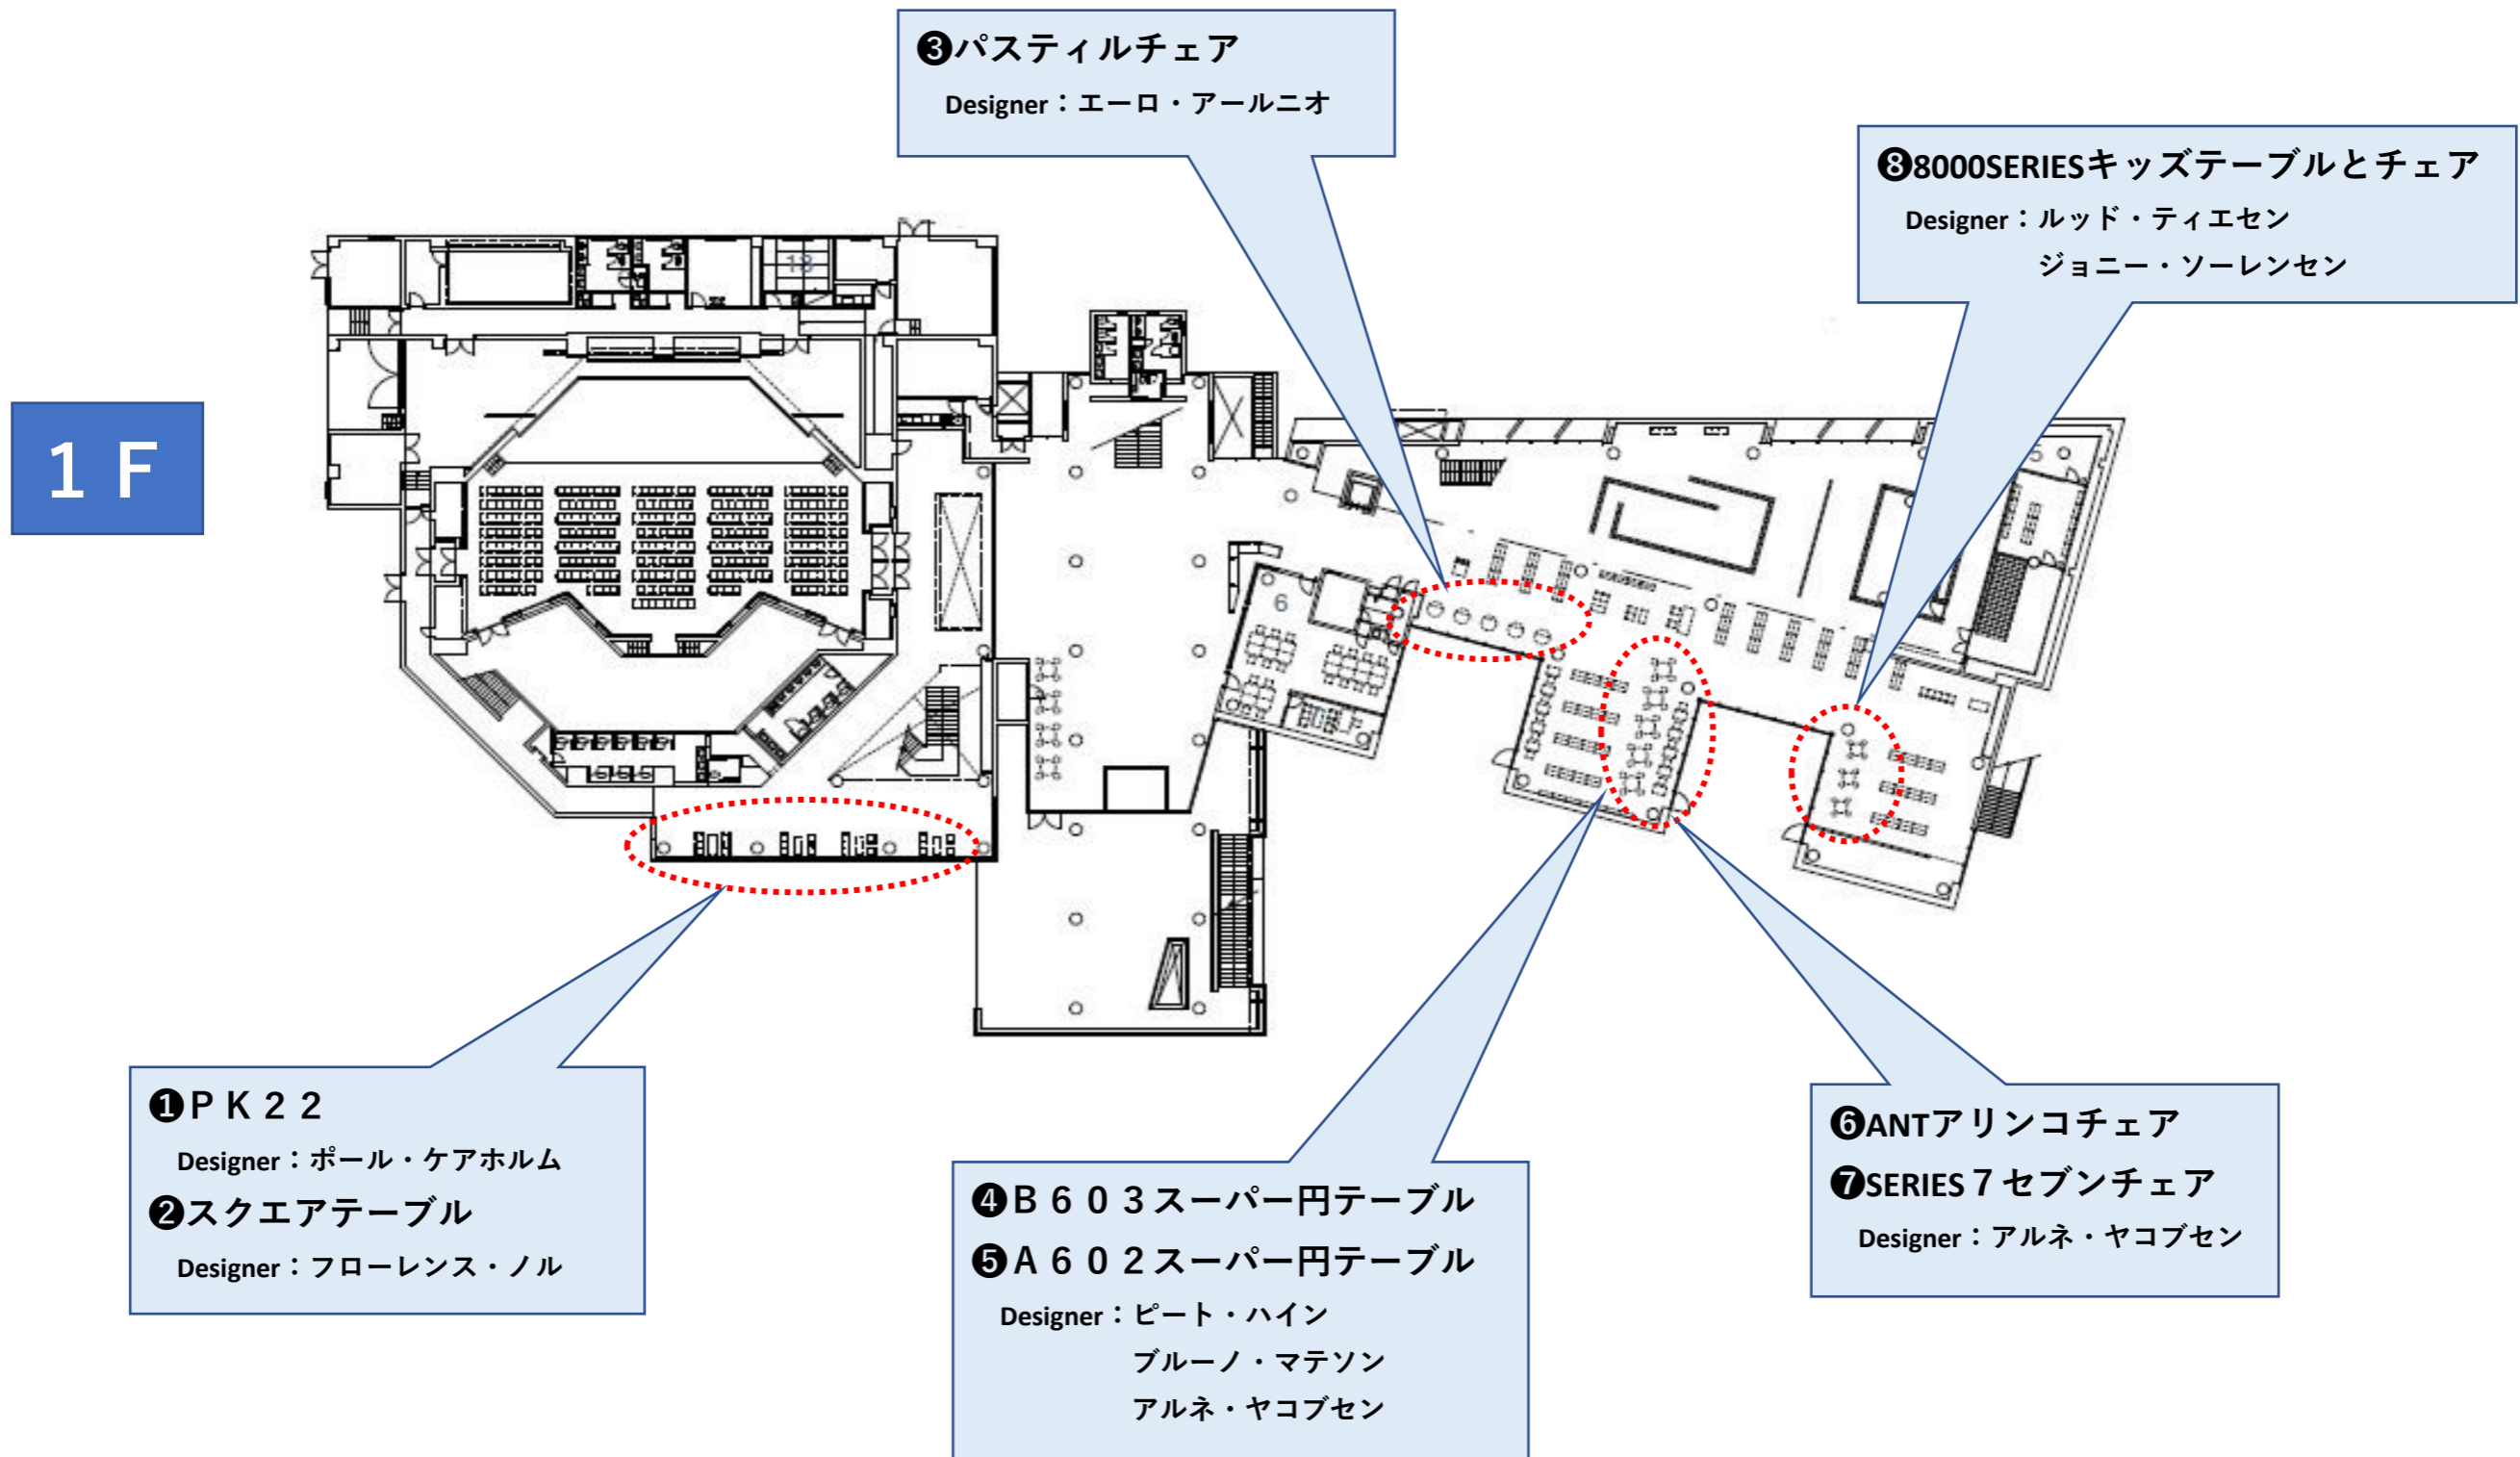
❸パスティルチェア
Designer：エーロ・アールニオ

❽8000SERIESキッズテーブルとチェア
Designer：ルッド・ティエセン
ジョニー・ソーレンセン

1 F

6

❶ＰＫ２２
Designer：ポール・ケアホルム
❷スクエアテーブル
Designer：フローレンス・ノル

❹Ｂ６０３スーパー円テーブル
❺Ａ６０２スーパー円テーブル
Designer：ピート・ハイン
ブルーノ・マテソン
アルネ・ヤコブセン

❻ANTアリンコチェア
❼SERIES７セブンチェア
Designer：アルネ・ヤコブセン